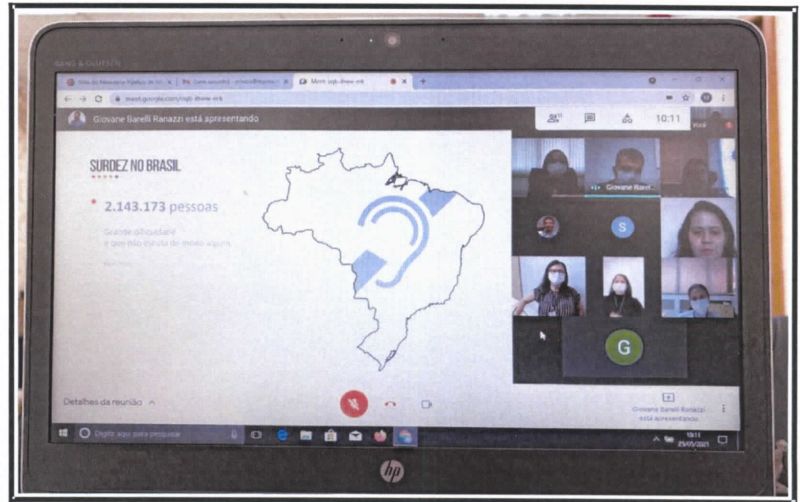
BANG & OLUFSEN

Site do Ministério Público de SC | Caixa de entrada | Meet - sqb-ihww-erk

meet.google.com/sqb-ihww-erk

Giovane Barelli Ranazzi está apresentando

10:11

Você

SURDEZ NO BRASIL

2.143.173 pessoas

Grande dificuldade e que não escuta de modo algum

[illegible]

Giovane Barell...

S

G

Detalhes da reunião ^

Giovane Barelli Ranazzi está apresentando

Digite aqui para pesquisar

10:11
25/05/2021

hp